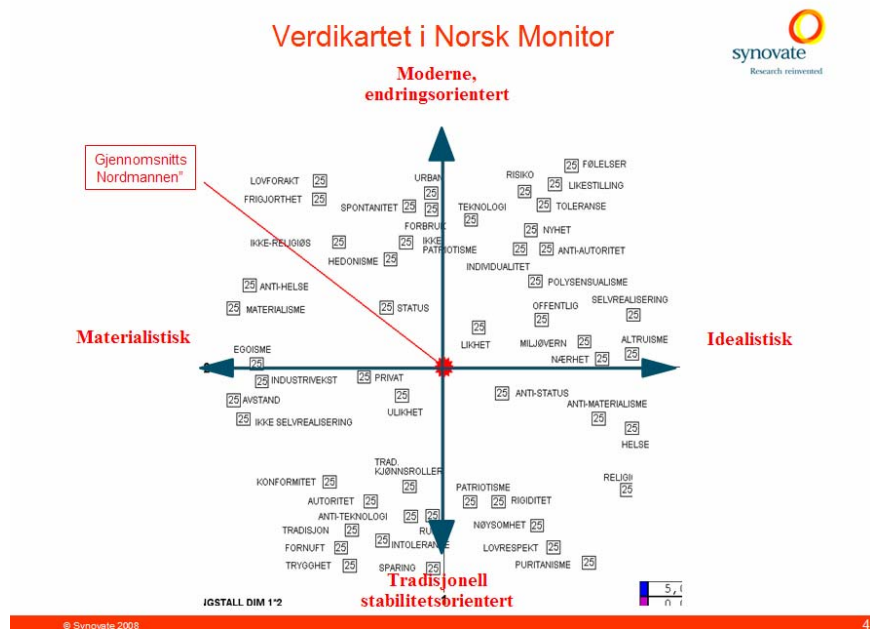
Verdikartet i Norsk Monitor

synovate
Research reinvented

Moderne, endringsorientert

Gjennomsnitts Nordmannen"

LOVFORAKT 25
FRIGJORTHET 25
URBAN 25
SPONTANITET 25 25
RISIKO 25
25 FØLELSER
25 LIKESTILLING
TEKNOLOGI 25
25 TOLERANSE
FORBRUK
IKKE-RELIGIØS 25
25 IKKE PATRIOTISME
25 NYHET
25 25 ANTI-AUTORITET
HEDONISME 25
INDIVIDUALITET
25 POLYSENSUALISME
25 ANTI-HELSE
25 MATERIALISME
25 STATUS
OFFENTLIG 25
SELVREALISERING 25
Materialistisk
Idealistisk
25 LIKHET
MILJØVERN 25
ALTRUISME 25
NÆRHET 25
EGOISME 25
25 INDUSTRIVEKST
25 PRIVAT
25 AVSTAND
25 ULIKHET
25 IKKE SELVREALISERING
25 ANTI-STATUS
ANTI-MATERIALISME 25
HELSE
TRAD. KJØNNSROLLER 25
KONFORMITET 25
AUTORITET 25
PATRIOTISME 25 25 RIGIDITET
RELIGI 25
ANTI-TEKNOLOGI 25 25
TRADISJON 25
RU
NØYSOMHET 25
FORNUFT 25
25 INTOLERANSE
LOVRESPEKT 25
TRYGGHET 25
SPARING 25
PURITANISME 25
Tradisjonell stabilitetsorientert
IGSTALL DIM 1*2
5,
© Synovate 2008
4